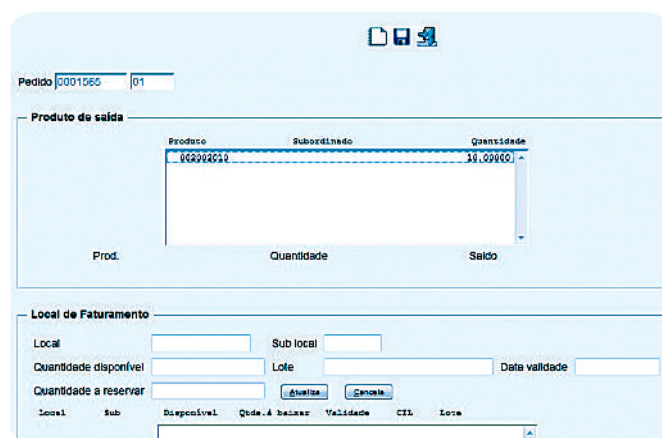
Pedido 0001565 01

Produto de saída

| Produto | Subordinado | Quantidade |
|---|---|---|
| 002002010 | | 10.00000 |

Prod. Quantidade Saldo

Local de Faturamento

Local

Sub local

Quantidade disponível

Lote

Data validade

Quantidade a reservar

Atualiza

Cancela

| Local | Sub | Disponível | Qtde.à baixar | Validade | CIL | Lote |
|---|---|---|---|---|---|---|